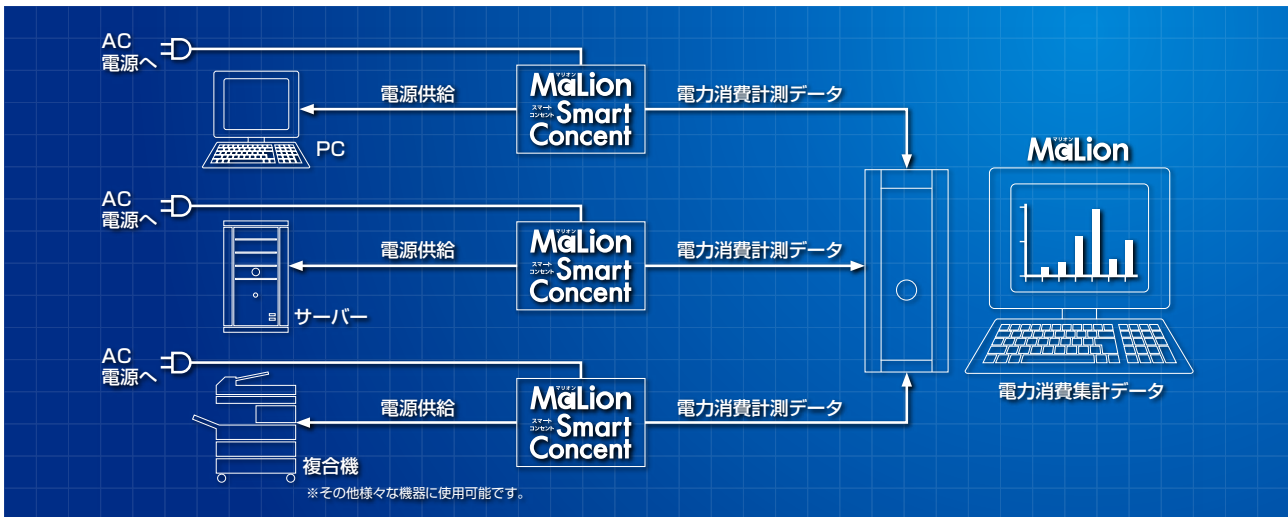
AC
電源へ

PC

電源供給

マリオン
MaLion
スマートコンセント
Smart
Concent

電力消費計測データ

AC
電源へ

電源供給

マリオン
MaLion
スマートコンセント
Smart
Concent

電力消費計測データ

サーバー

AC
電源へ

電源供給

マリオン
MaLion
スマートコンセント
Smart
Concent

電力消費計測データ

複合機

※その他様々な機器に使用可能です。

マリオン
MaLion

電力消費集計データ